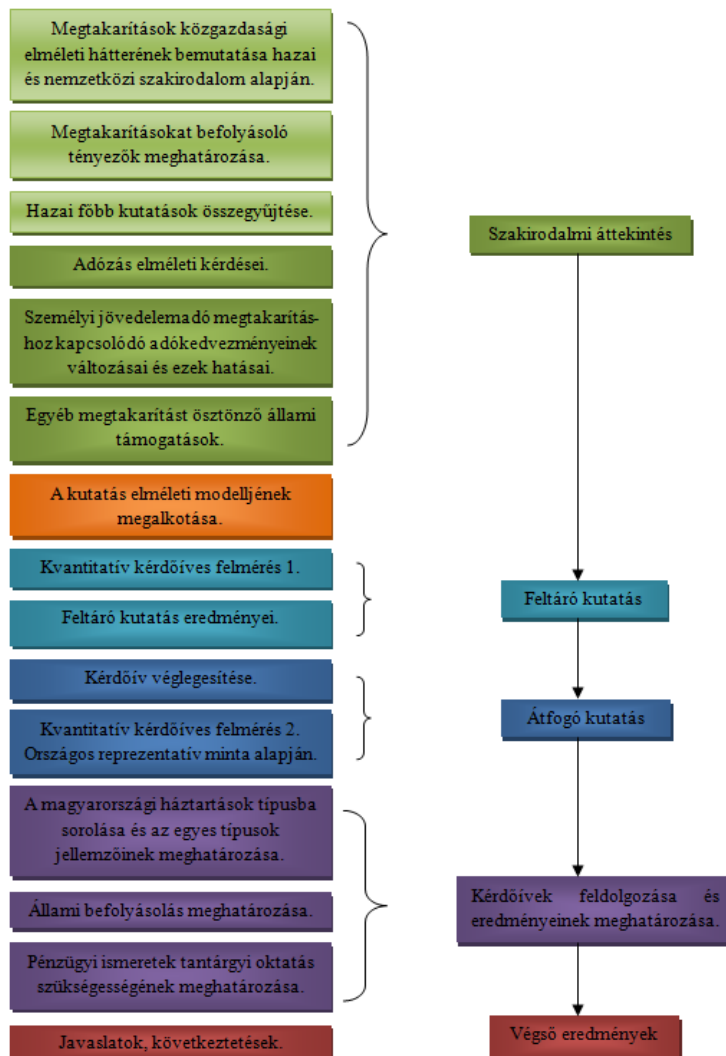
Megtakarítások közgazdasági elméleti hátterének bemutatása hazai és nemzetközi szakirodalom alapján.

Megtakarításokat befolyásoló tényezők meghatározása.

Hazai főbb kutatások összegyűjtése.

Adózás elméleti kérdései.

Személyi jövedelemadó megtakarításhoz kapcsolódó adókedvezményeinek változásai és ezek hatásai.

Egyéb megtakarítást ösztönző állami támogatások.

Szakirodalmi áttekintés

A kutatás elméleti modelljének megalkotása.

Kvantitatív kérdőíves felmérés 1.

Feltáró kutatás eredményei.

Feltáró kutatás

Kérdőív véglegesítése.

Kvantitatív kérdőíves felmérés 2. Országos reprezentatív minta alapján.

Átfogó kutatás

A magyarországi háztartások típusba sorolása és az egyes típusok jellemzőinek meghatározása.

Állami befolyásolás meghatározása.

Pénzügyi ismeretek tantárgyi oktatás szükségességének meghatározása.

Kérdőívek feldolgozása és eredményeinek meghatározása.

Javaslatok, következtetések.

Végső eredmények